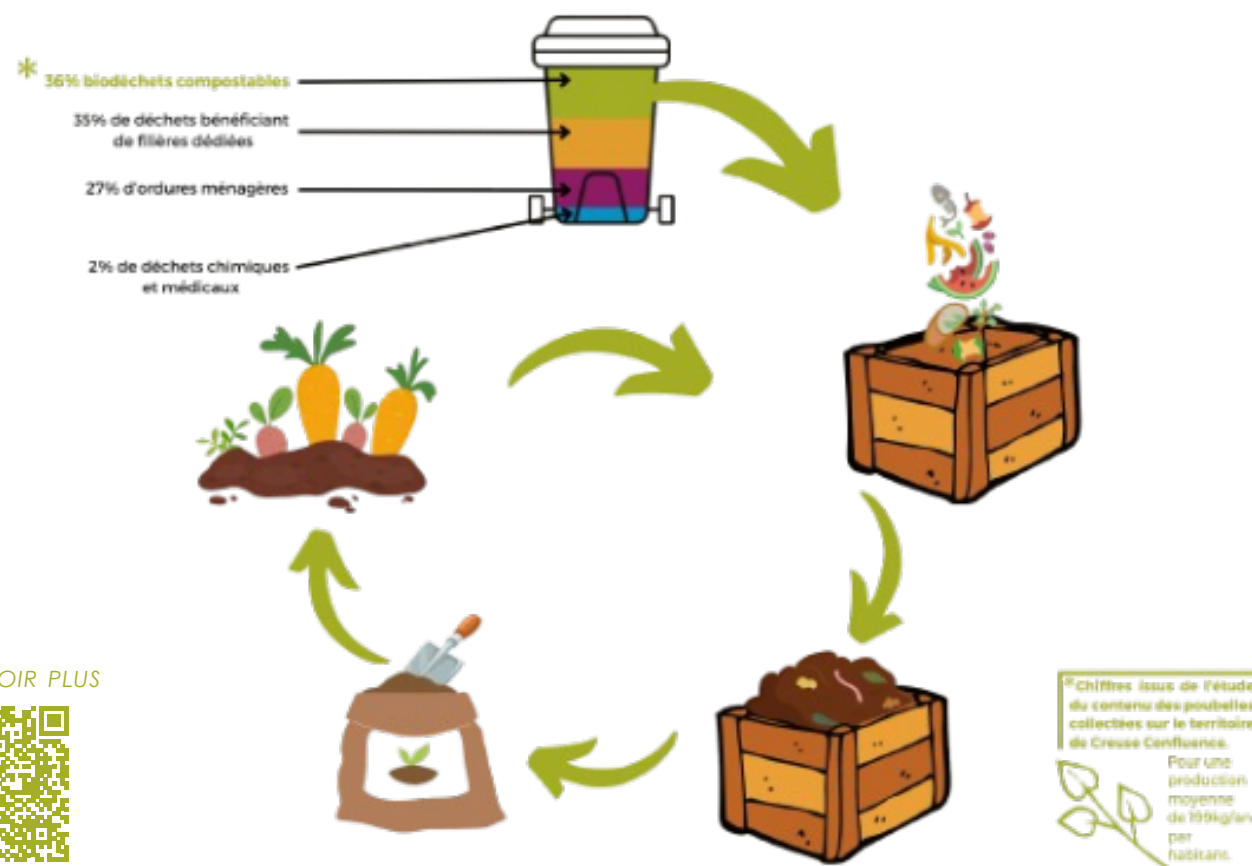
*
36% biodéchets compostables

35% de déchets bénéficiant de filières dédiées

27% d'ordures ménagères

2% de déchets chimiques et médicaux

OIR PLUS

*Chiffres issus de l'étude du contenu des poubelles collectées sur le territoire de Creuse Confluence.

Pour une production moyenne de 199kg/an par habitant.